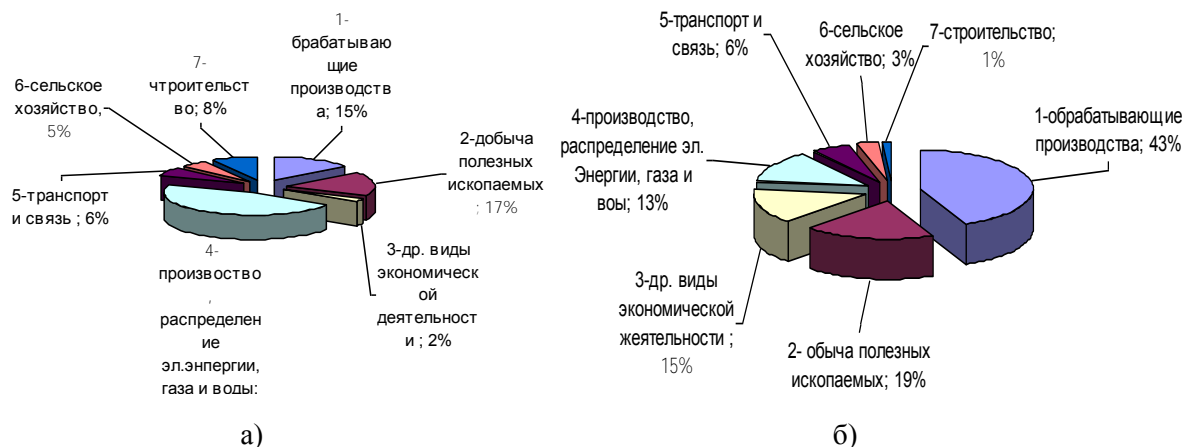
1-брабатывающие производства; 15%

7-чтроительство; 8%

6-сельское хозяйство, 5%

2-добыча полезных ископаемых ; 17%

5-транспорт и связь ; 6%

3-др. виды экономической деятельности ; 2%

4-производство, распределение эл.энергии, газа и воды:

а)

5-транспорт и связь; 6%

6-сельское хозяйство; 3%

7-строительство; 1%

4-производство, распределение эл. Энергии, газа и вoы; 13%

1-обрабатывающие производства; 43%

3-др. виды экономической жеятельности ; 15%

2- обыча полезных ископаемых; 19%

б)